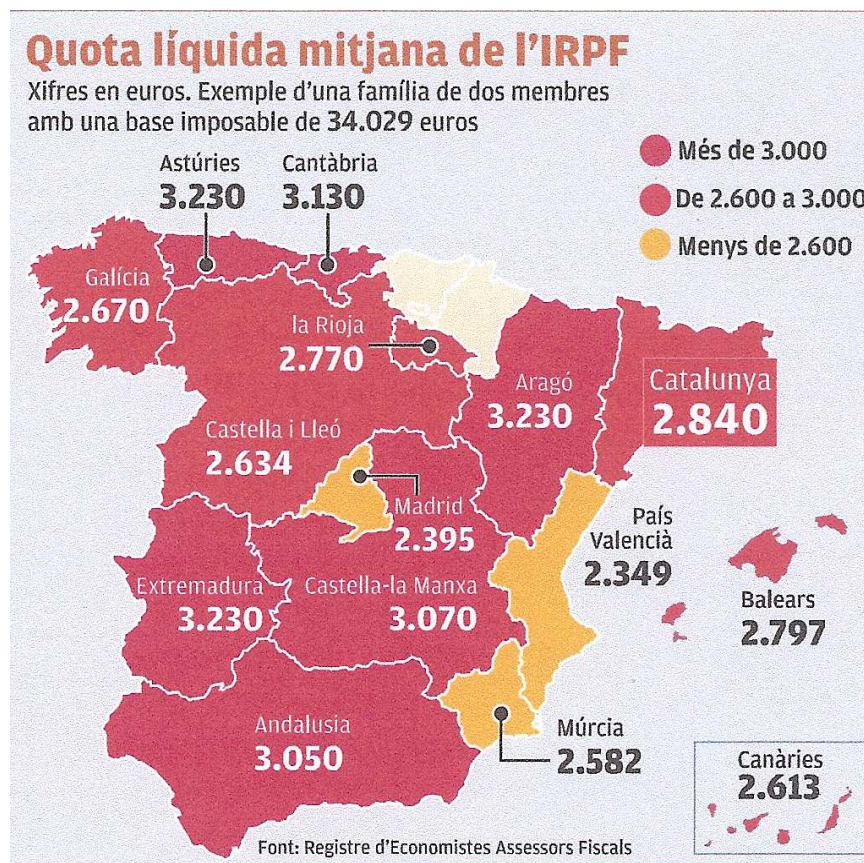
Quota líquida mitjana de l'IRPF

Xifres en euros. Exemple d'una família de dos membres amb una base imposable de 34.029 euros

Més de 3.000
De 2.600 a 3.000
Menys de 2.600

Astúries
3.230

Cantàbria
3.130

Galícia
2.670

la Rioja
2.770

Aragó
3.230

Catalunya
2.840

Castella i Lleó
2.634

Madrid
2.395

País Valencià
2.349

Balears
2.797

Extremadura
3.230

Castella-la Manxa
3.070

Andalusia
3.050

Múrcia
2.582

Canàries
2.613

Font: Registre d'Economistes Assessors Fiscals